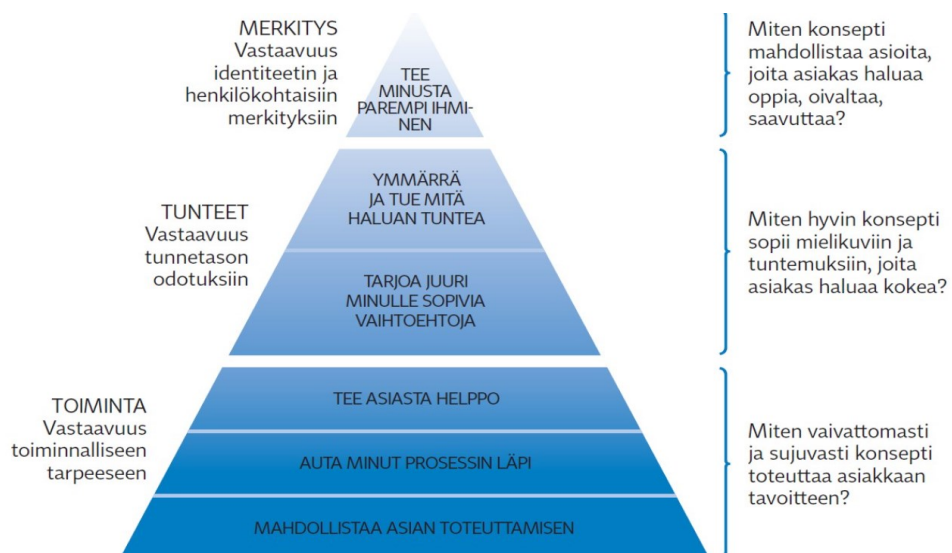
MERKITYS
Vastaavuus identiteetin ja henkilökohtaisiin merkityksiin

TEE MINUSTA PAREMPI IHMINEN

Miten konsepti mahdollistaa asioita, joita asiakas haluaa oppia, oivaltaa, saavuttaa?

TUNTEET
Vastaavuus tunnetason odotuksiin

YMMÄRRÄ JA TUE MITÄ HALUAN TUNTEA

TARJOA JUURI MINULLE SOPIVIA VAIHTOEHTOJA

Miten hyvin konsepti sopii mielikuviin ja tuntemuksiin, joita asiakas haluaa kokea?

TOIMINTA
Vastaavuus toiminnalliseen tarpeeseen

TEE ASIASTA HELPPO

AUTA MINUT PROSESSIN LÄPI

MAHDOLLISTAA ASIAN TOTEUTTAMISEN

Miten vaivattomasti ja sujuvasti konsepti toteuttaa asiakkaan tavoitteen?